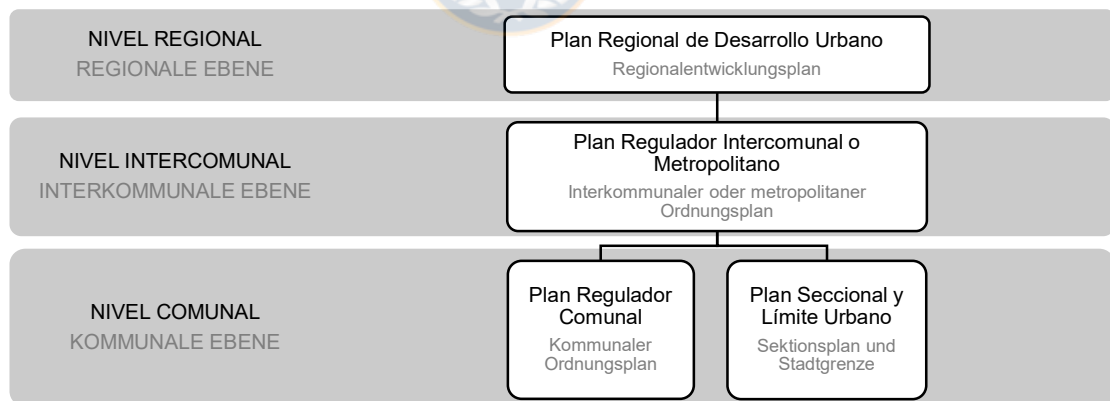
NIVEL REGIONAL
REGIONALE EBENE

Plan Regional de Desarrollo Urbano
Regionalentwicklungsplan

NIVEL INTERCOMUNAL
INTERKOMMUNALE EBENE

Plan Regulador Intercomunal o Metropolitano
Interkommunaler oder metropolitaner Ordnungsplan

NIVEL COMUNAL
KOMMUNALE EBENE

Plan Regulador Comunal
Kommunaler Ordnungsplan

Plan Seccional y Límite Urbano
Sektionsplan und Stadtgrenze